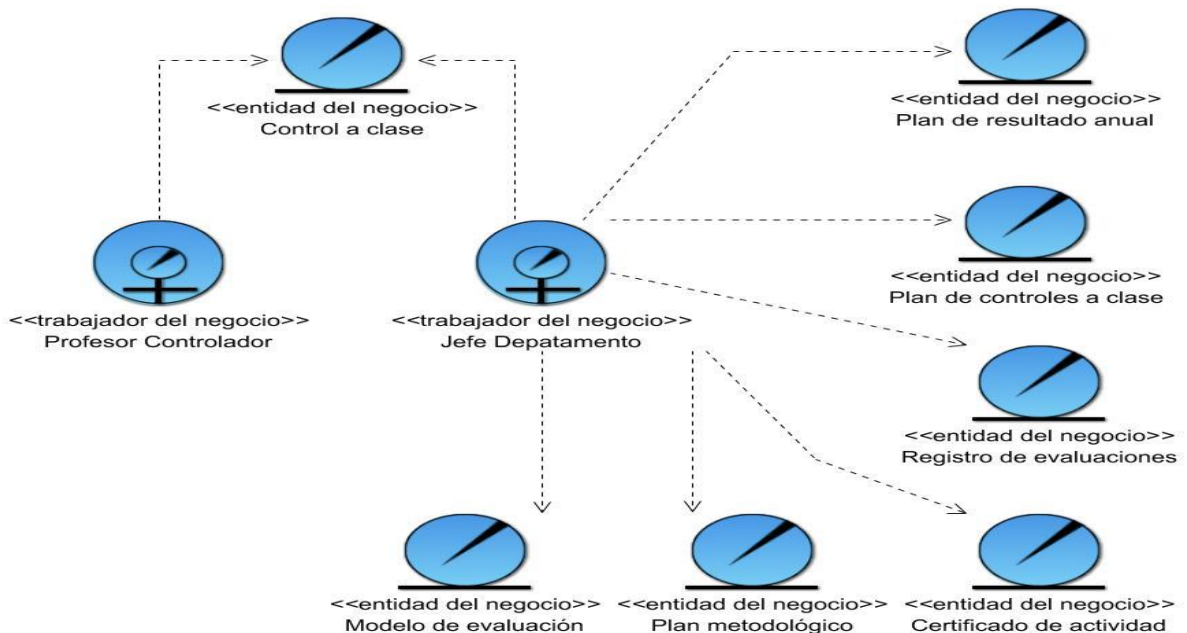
<<entidad del negocio>>
Control a clase

<<entidad del negocio>>
Plan de resultado anual

<<trabajador del negocio>>
Profesor Controlador

<<trabajador del negocio>>
Jefe Depatamento

<<entidad del negocio>>
Plan de controles a clase

<<entidad del negocio>>
Registro de evaluaciones

<<entidad del negocio>>
Modelo de evaluación

<<entidad del negocio>>
Plan metodológico

<<entidad del negocio>>
Certificado de actividad